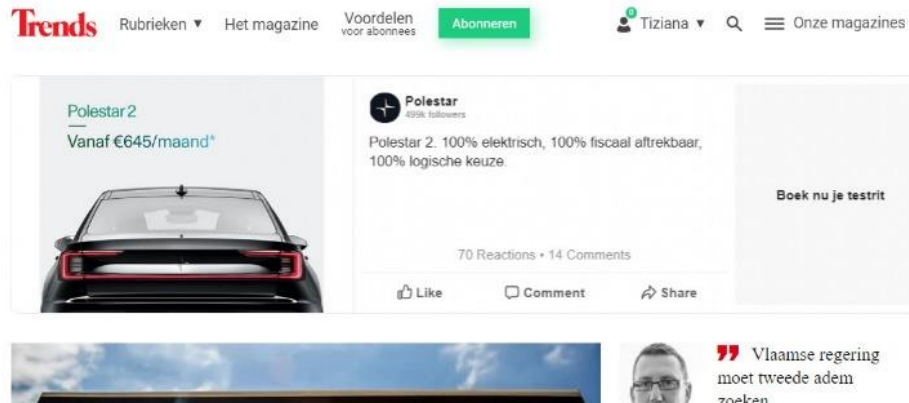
Trends Rubrieken ▼ Het magazine Voordelen voor abonnees Abonneren

Tiziana ▼ Onze magazines

Polestar 2
Vanaf €645/maand*

Polestar
499k followers

Polestar 2. 100% elektrisch, 100% fiscaal aftrekbaar, 100% logische keuze.

70 Reactions • 14 Comments

Like Comment Share

Boek nu je testrit

Vlaamse regering moet tweede adem zoeken